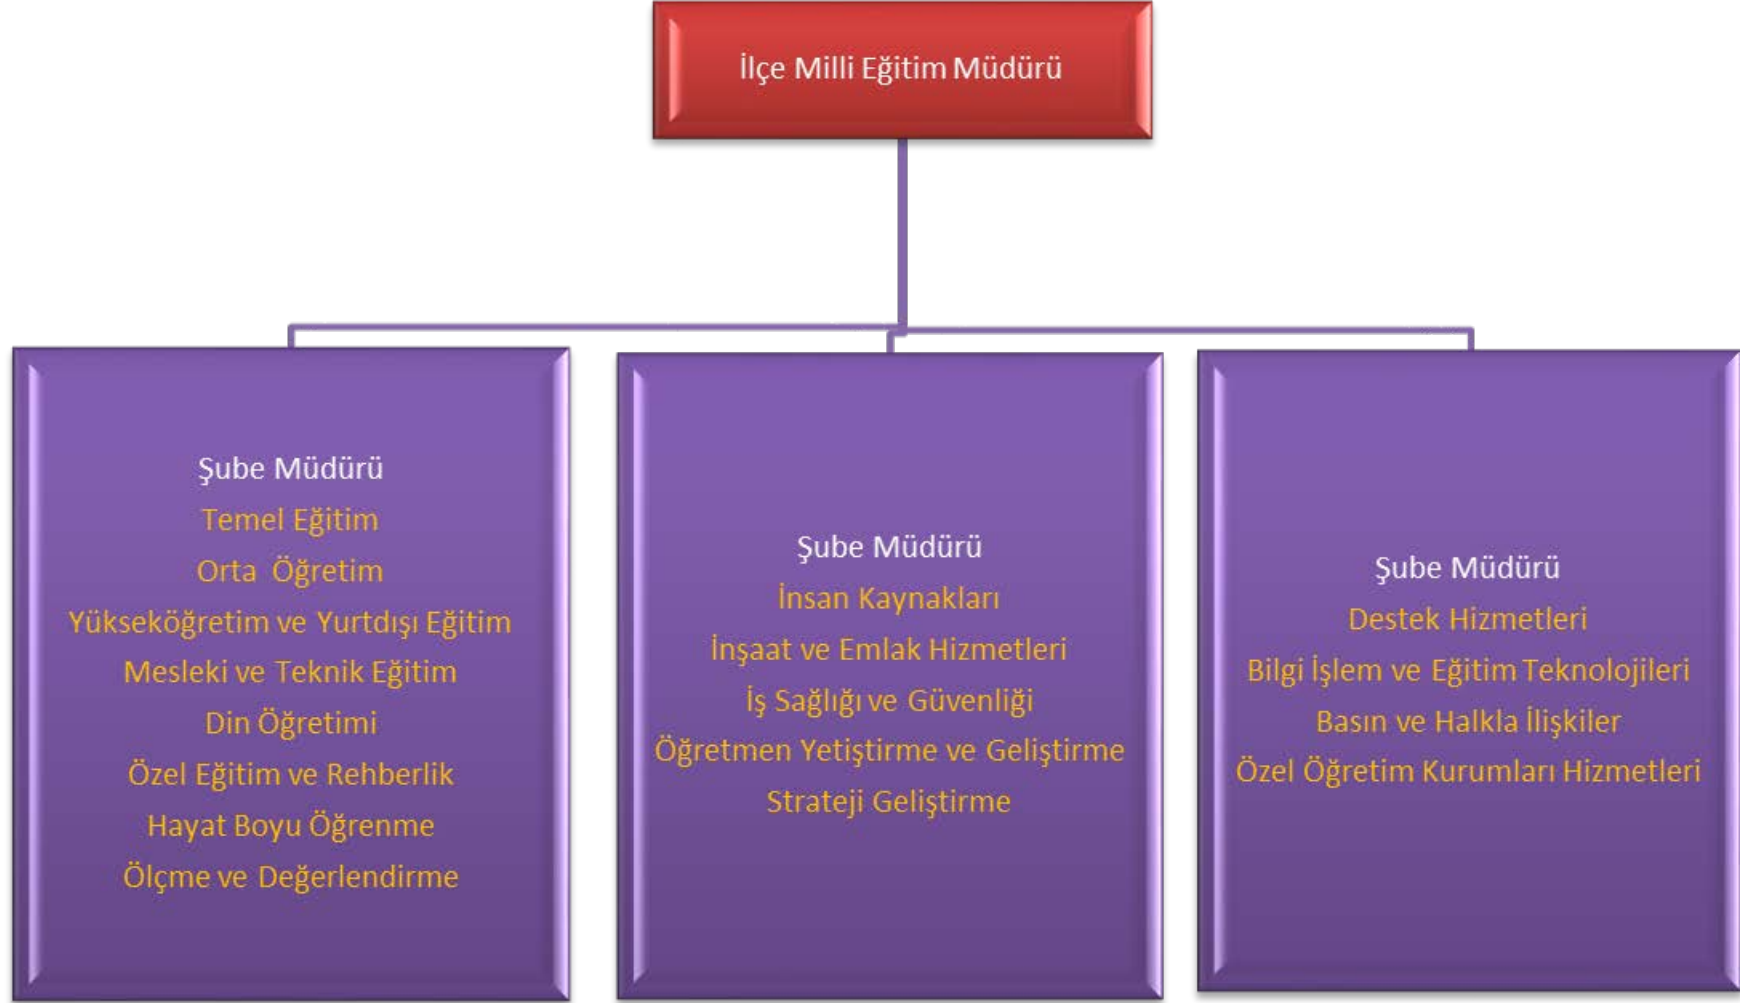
İlçe Milli Eğitim Müdürü

Şube Müdürü
Temel Eğitim
Orta Öğretim
Yükseköğretim ve Yurtdışı Eğitim
Mesleki ve Teknik Eğitim
Din Öğretimi
Özel Eğitim ve Rehberlik
Hayat Boyu Öğrenme
Ölçme ve Değerlendirme

Şube Müdürü
İnsan Kaynakları
İnşaat ve Emlak Hizmetleri
İş Sağlığı ve Güvenliği
Öğretmen Yetiştirme ve Geliştirme
Strateji Geliştirme

Şube Müdürü
Destek Hizmetleri
Bilgi İşlem ve Eğitim Teknolojileri
Basın ve Halkla İlişkiler
Özel Öğretim Kurumları Hizmetleri